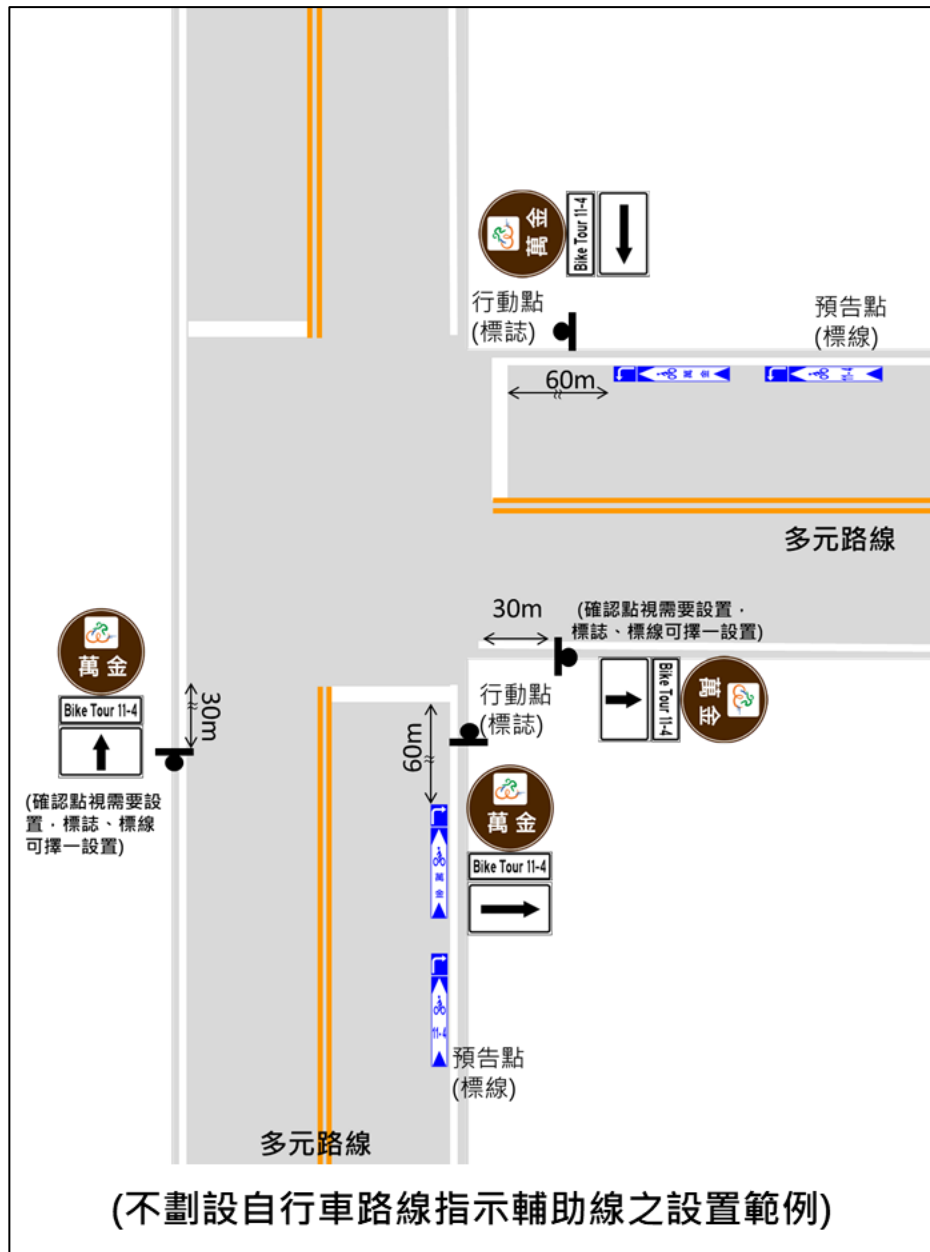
萬金
Bike Tour 11-4

行動點
(標誌)

預告點
(標線)

60m

萬金
11-4

多元路線

30m

(確認點視需要設置，標誌、標線可擇一設置)

行動點
(標誌)

Bike Tour 11-4
萬金

萬金
Bike Tour 11-4

30m

(確認點視需要設置，標誌、標線可擇一設置)

60m

萬金
Bike Tour 11-4

萬金

11-4

預告點
(標線)

多元路線

(不劃設自行車路線指示輔助線之設置範例)